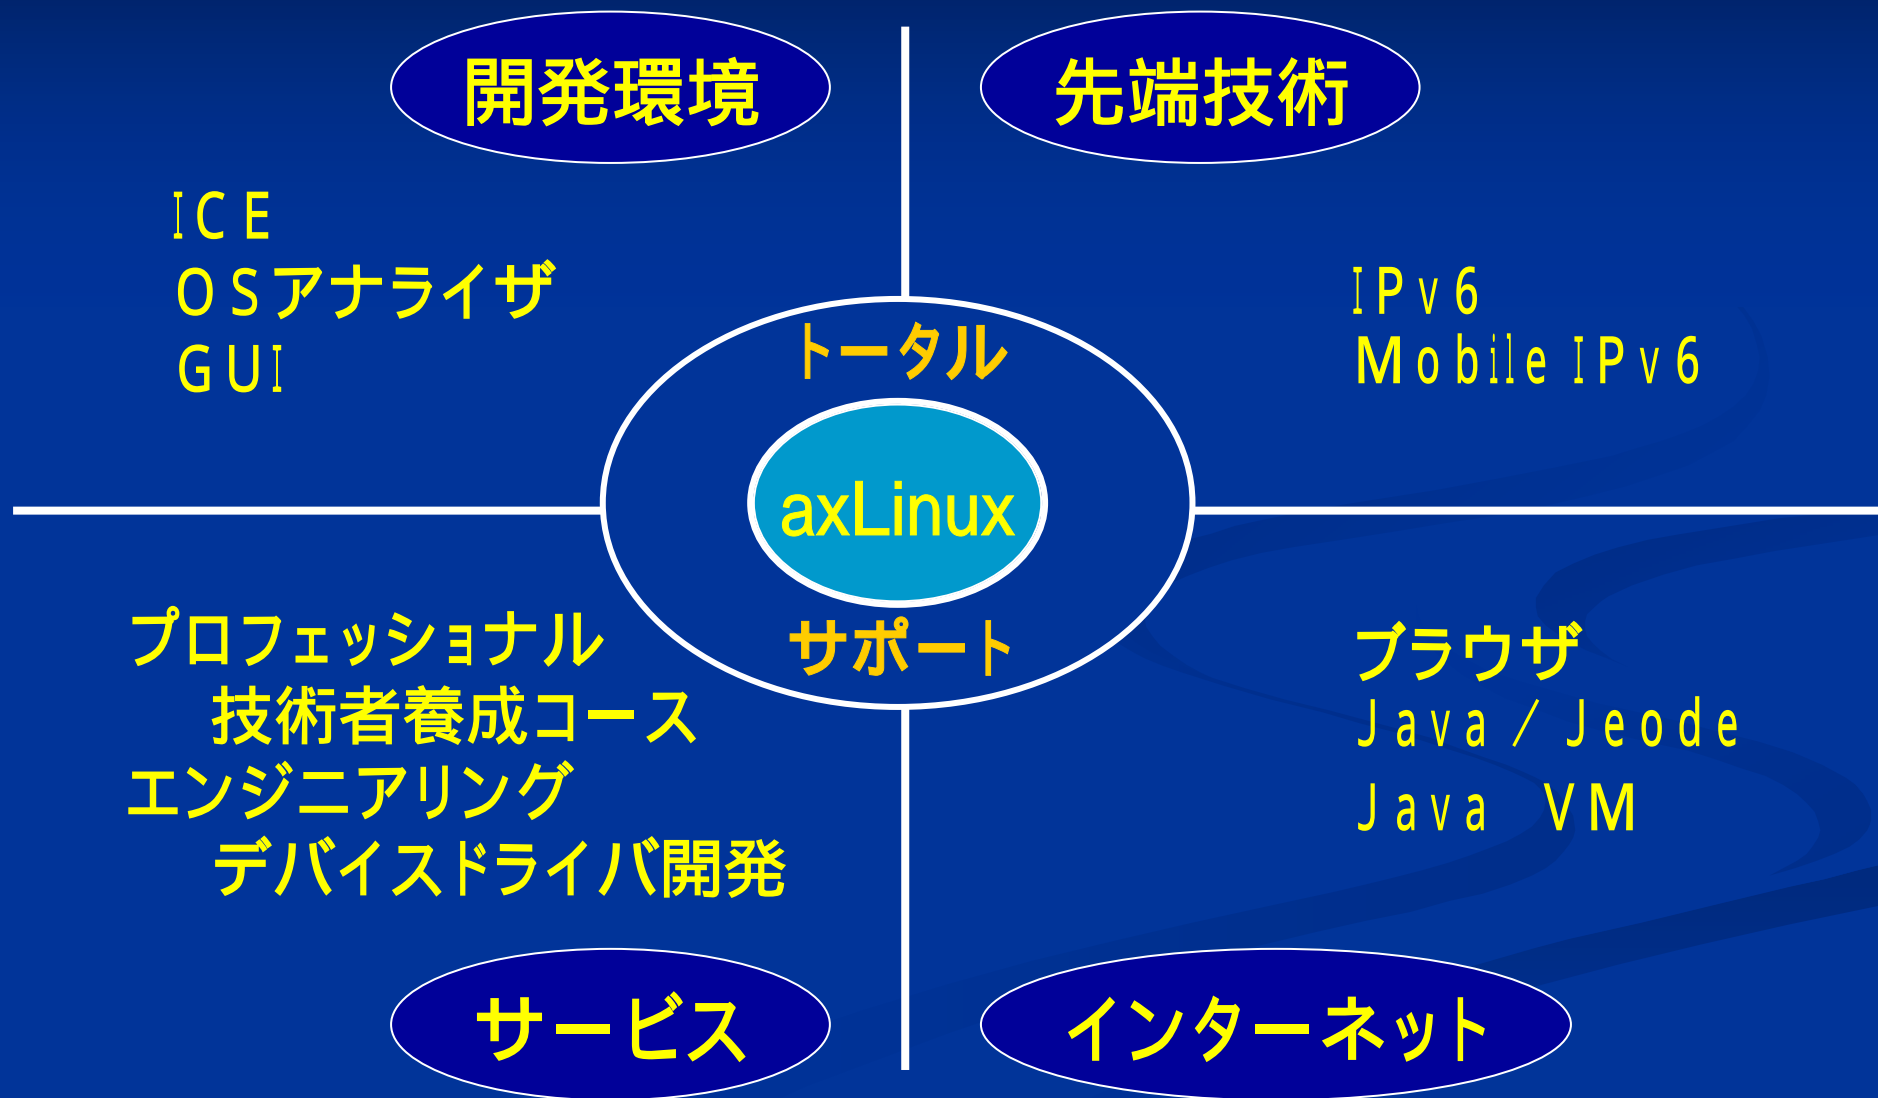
開発環境

ICE
OSアナライザ
GUI

先端技術

IPv6
Mobile IPv6

トータル

axLinux

サポート

プロフェッショナル
技術者養成コース
エンジニアリング
デバイスドライバ開発

ブラウザ
Java／Jeode
Java VM

サービス

インターネット